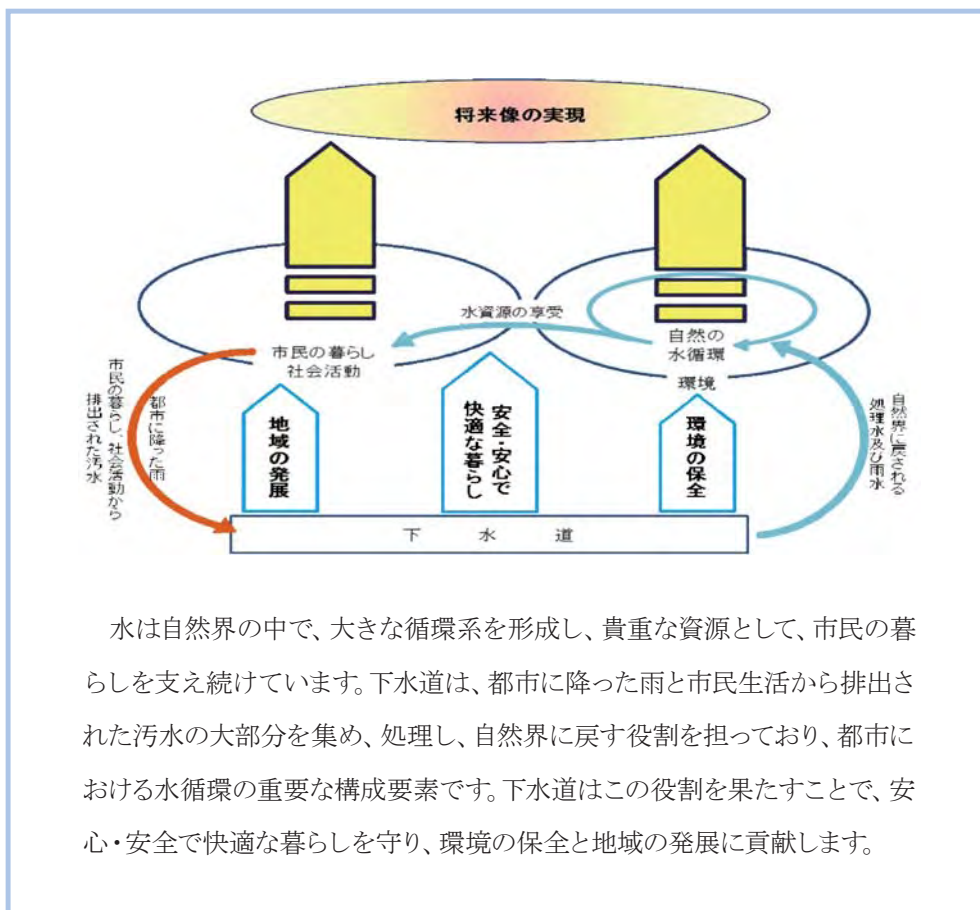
将来像の実現

水資源の享受

市民の暮らし
社会活動

自然の
水循環

環境

市民の暮らし、社会活動から排出された汚水

都市に降った雨

地域の発展

安全・安心で快適な暮らし

環境の保全

自然界に戻される処理水及び雨水

下　水　道

水は自然界の中で、大きな循環系を形成し、貴重な資源として、市民の暮らしを支え続けています。下水道は、都市に降った雨と市民生活から排出された汚水の大部分を集め、処理し、自然界に戻す役割を担っており、都市における水循環の重要な構成要素です。下水道はこの役割を果たすことで、安心・安全で快適な暮らしを守り、環境の保全と地域の発展に貢献します。